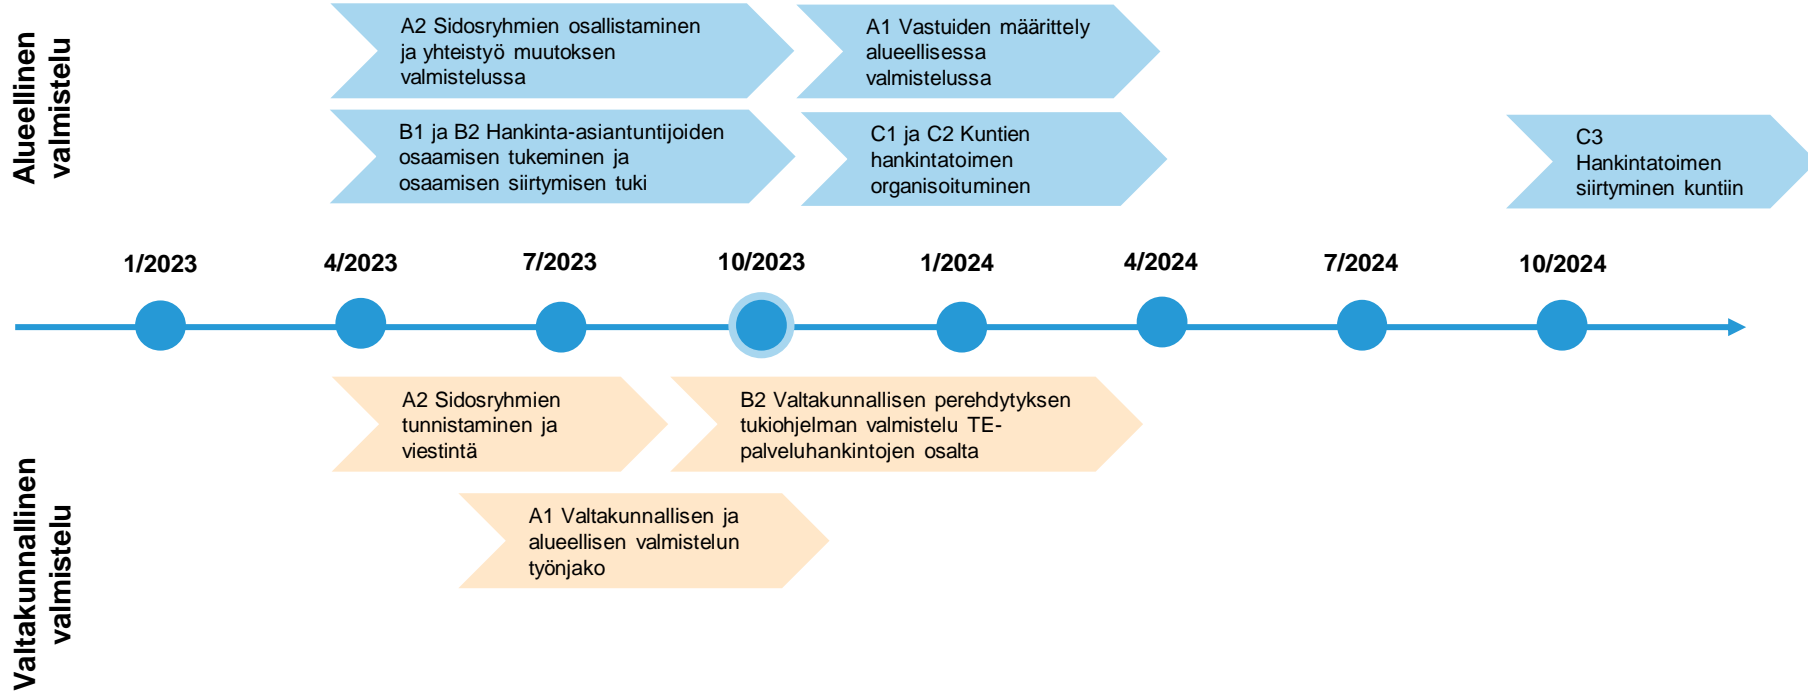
Alueellinen valmistelu

A2 Sidosryhmien osallistaminen ja yhteistyö muutoksen valmistelussa

A1 Vastuiden määrittely alueellisessa valmistelussa

B1 ja B2 Hankinta-asiantuntijoiden osaamisen tukeminen ja osaamisen siirtymisen tuki

C1 ja C2 Kuntien hankintatoimen organisoituminen

C3 Hankintatoimen siirtyminen kuntiin

1/2023
4/2023
7/2023
10/2023
1/2024
4/2024
7/2024
10/2024

Valtakunnallinen valmistelu

A2 Sidosryhmien tunnistaminen ja viestintä

B2 Valtakunnallisen perehdytyksen tukiohjelman valmistelu TE-palveluhankintojen osalta

A1 Valtakunnallisen ja alueellisen valmistelun työnjako